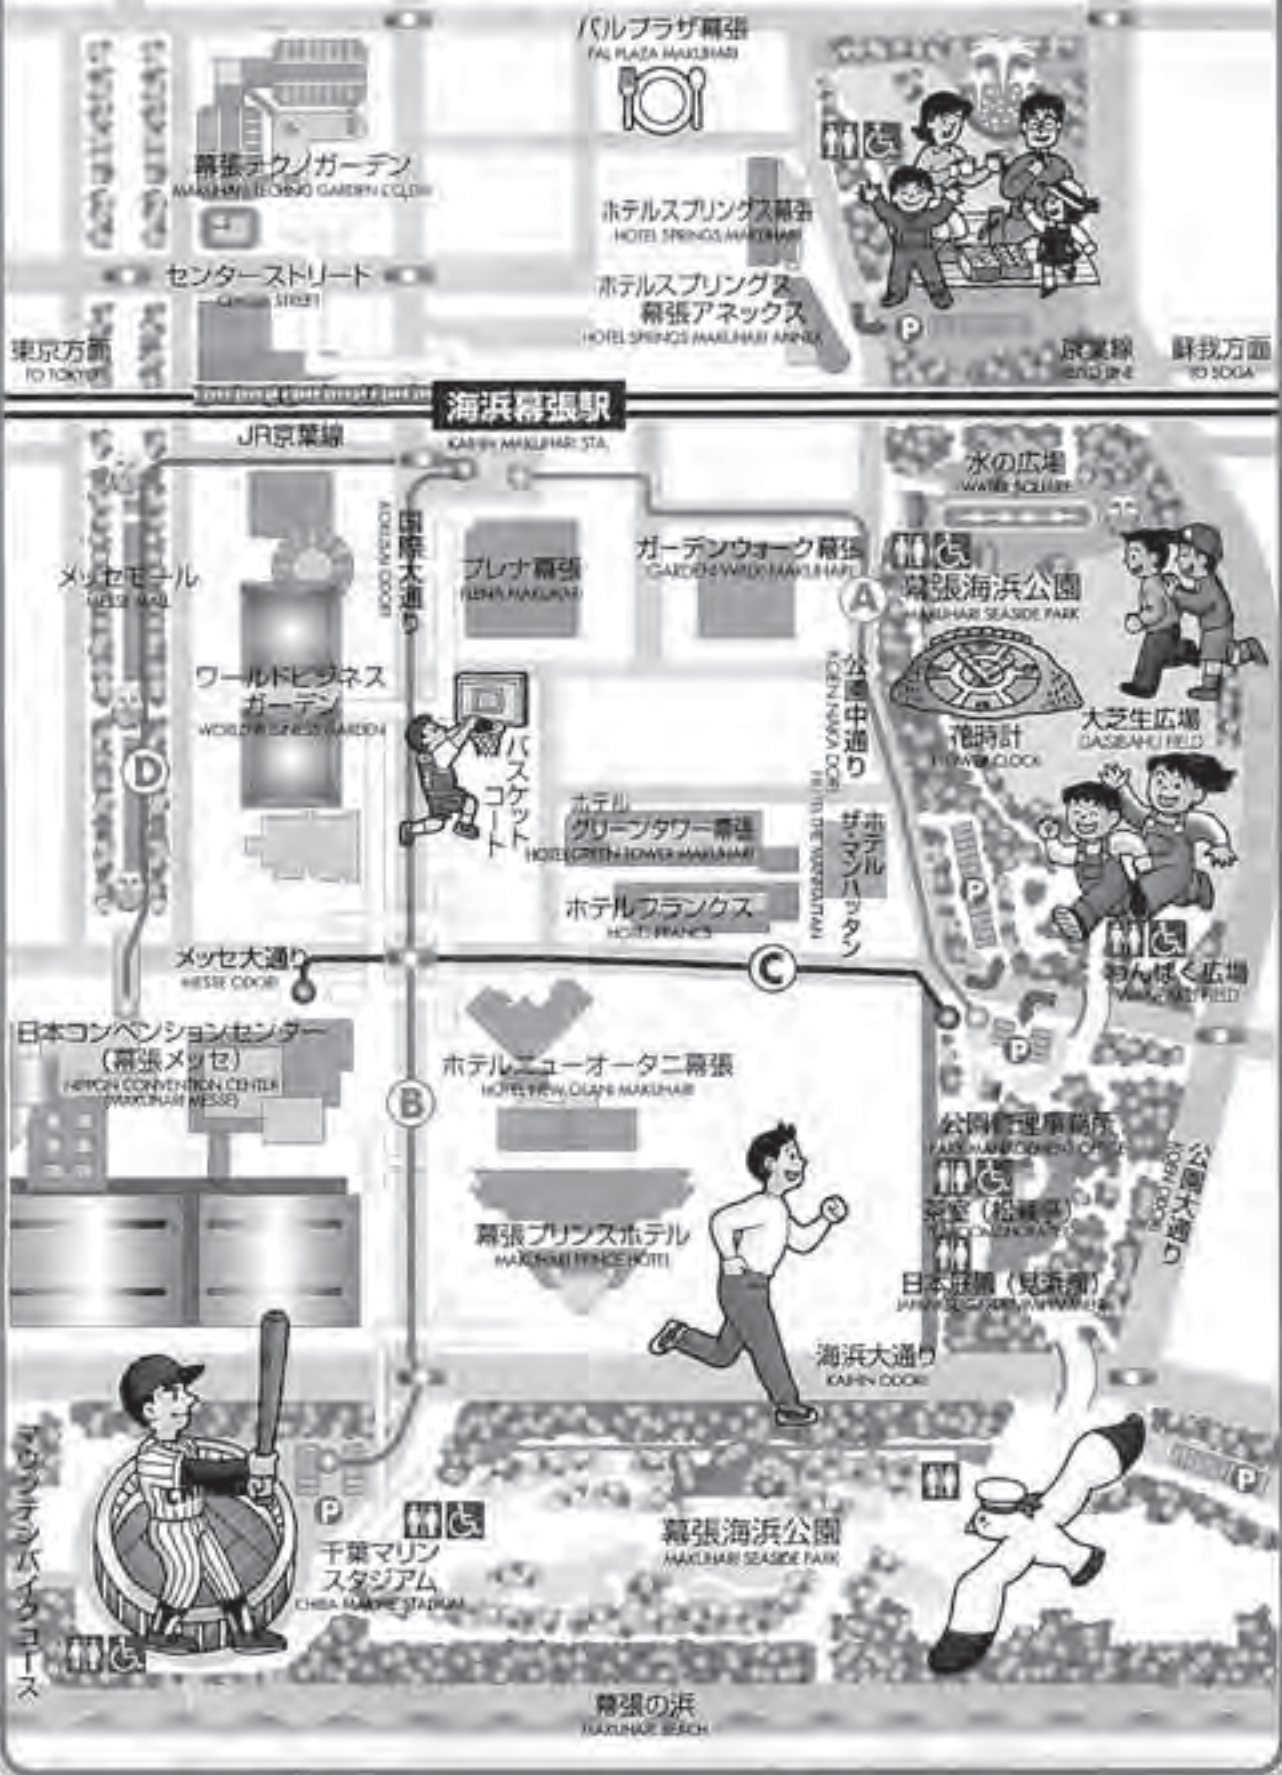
パルプラザ幕張
PAL PLAZA MAKUHARI

幕張テクノガーデン
MAKUHARI TECHNO GARDEN CO.,LTD

ホテルスプリングス幕張
HOTEL SPRINGS MAKUHARI

センターストリート
CENTER STREET

ホテルスプリングス
幕張アネックス
HOTEL SPRINGS MAKUHARI ANNEX

P

東京方面
TO TOKYO

京葉線
KEIYO LINE

蘇我方面
TO SOGA

海浜幕張駅
KAIHIN MAKUHARI STA.

JR京葉線

水の広場
WATER SQUARE

国際大通り
KOKUSAI DORI

プレナ幕張
PLENA MAKUHARI

ガーデンウォーク幕張
GARDEN WALK MAKUHARI

A

幕張海浜公園
MAKUHARI SEASIDE PARK

メッセモール
MESSE MALL

ワールドビジネス
ガーデン
WORLD BUSINESS GARDEN

バスケットコート

公園中通り
KOEN NAKA DORI

大芝生広場
OASHIBAFU FIELD

花時計
FLOWER CLOCK

D

ホテル
グリーンタワー幕張
HOTEL GREEN TOWER MAKUHARI

ホテル
ザ・マンハッタン
HOTEL THE MANHATTAN

P

ホテルフランクス
HOTEL FRANCS

メッセ大通り
MESSE DORI

C

わんぱく広場
WANPAKU FIELD

日本コンベンションセンター
(幕張メッセ)
NIPPON CONVENTION CENTER
(MAKUHARI MESSE)

B

ホテルニューオータニ幕張
HOTEL NEW OTANI MAKUHARI

P

公園管理事務所
PARK MANAGEMENT OFFICE

茶室(松籟亭)
TEA CEREMONY

公園大通り
KOEN ODORI

幕張プリンスホテル
MAKUHARI PRINCE HOTEL

日本庭園(見浜園)
JAPANESE GARDEN (MIHAMAEN)

海浜大通り
KAIHIN DORI

P

マウンテンバイクコース

P

千葉マリン
スタジアム
CHIBA MARINE STADIUM

幕張海浜公園
MAKUHARI SEASIDE PARK

幕張の浜
MAKUHARI BEACH